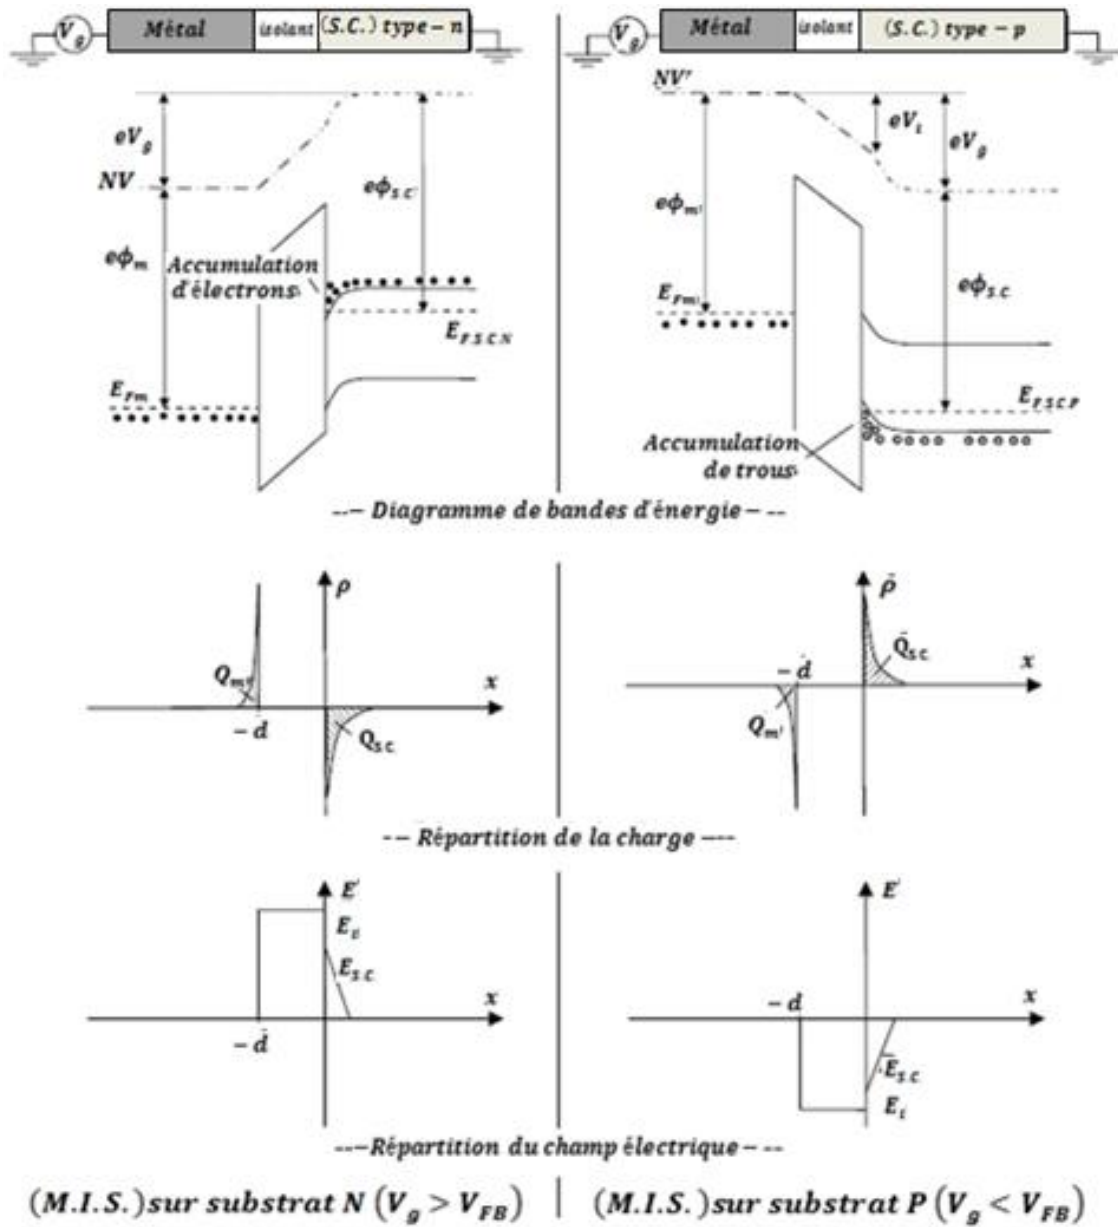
$V_g$ Métal isolant (S.C.) type – n

$eV_g$

NV

$e\phi_{SC}$

$e\phi_m$

Accumulation d'électrons

$E_{FSCN}$

$E_{Fm}$

$V_g$ Métal isolant (S.C.) type – p

NV'

$eV_i$

$eV_g$

$e\phi_{m'}$

$e\phi_{SC}$

$E_{Fm'}$

$E_{FSCP}$

Accumulation de trous

--- Diagramme de bandes d'énergie ---

$\rho$

$Q_{m'}$

$x$

$-d$

$Q_{SC}$

$\rho$

$Q_{SC}$

$x$

$-d$

$Q_{m'}$

-- Répartition de la charge ---

$E$

$E_i$

$E_{SC}$

$x$

$-d$

$E$

$-d$

$x$

$E_{SC}$

$E_i$

---Répartition du champ électrique ---

(M.I.S.) sur substrat N $(V_g > V_{FB})$ | (M.I.S.) sur substrat P $(V_g < V_{FB})$